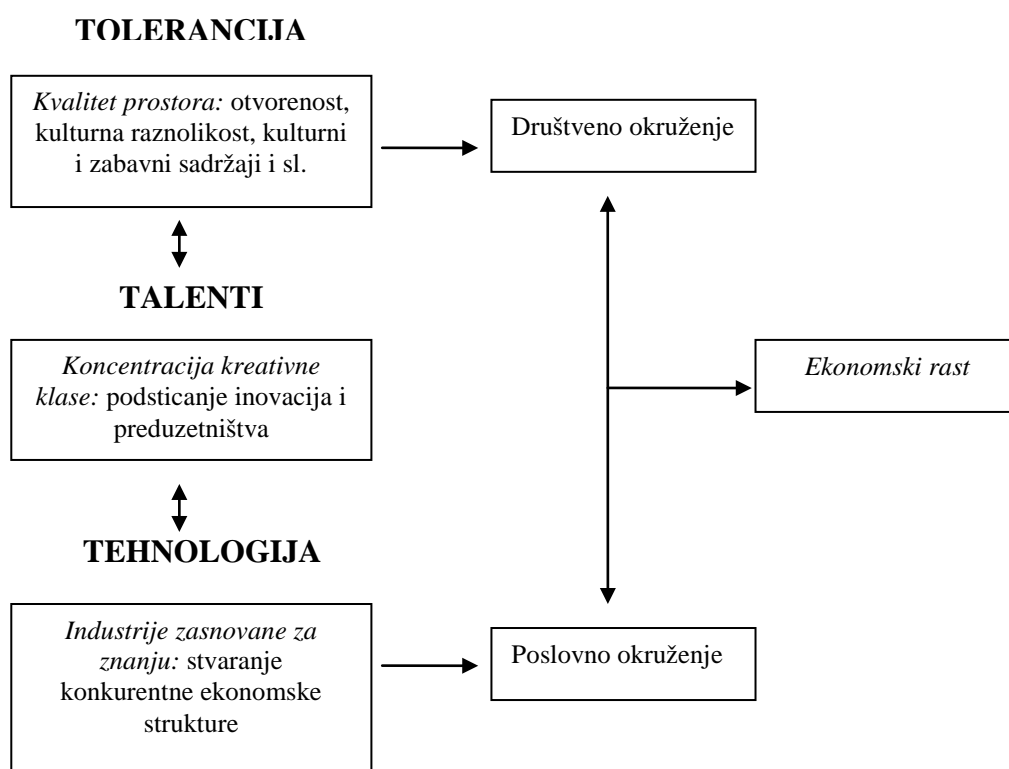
TOLERANCIJA

*Kvalitet prostora:* otvorenost, kulturna raznolikost, kulturni i zabavni sadržaji i sl.

Društveno okruženje

TALENTI

*Koncentracija kreativne klase:* podsticanje inovacija i preduzetništva

*Ekonomski rast*

TEHNOLOGIJA

*Industrije zasnovane za znanju:* stvaranje konkurentne ekonomske strukture

Poslovno okruženje